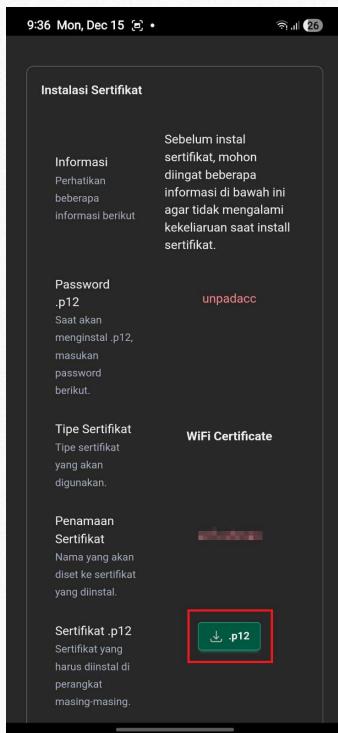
9:36 Mon, Dec 15

26

Instalasi Sertifikat

Informasi
Perhatikan beberapa informasi berikut

Sebelum instal sertifikat, mohon diingat beberapa informasi di bawah ini agar tidak mengalami kekeliaruan saat install sertifikat.

Password .p12
Saat akan menginstal .p12, masukan password berikut.

unpadacc

Tipe Sertifikat
Tipe sertifikat yang akan digunakan.

WiFi Certificate

Penamaan Sertifikat
Nama yang akan diset ke sertifikat yang diinstal.

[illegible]

Sertifikat .p12
Sertifikat yang harus diinstal di perangkat masing-masing.

.p12